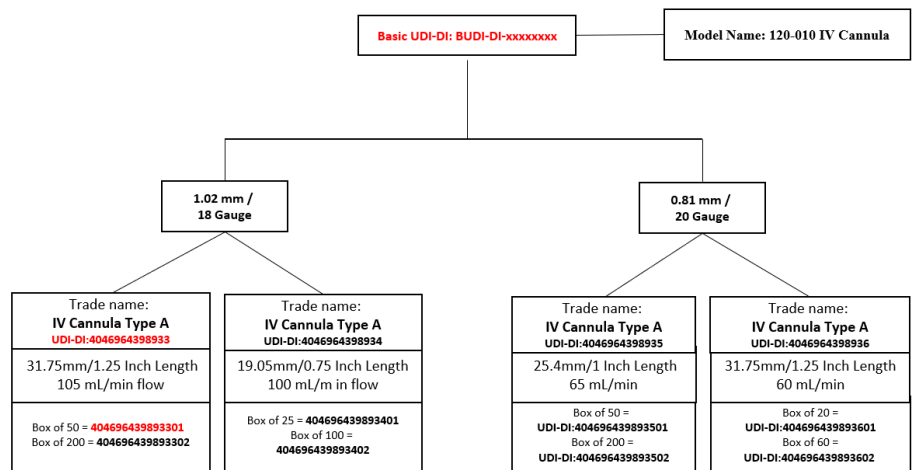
Basic UDI-DI: BUDI-DI-xxxxxxxx

Model Name: 120-010 IV Cannula

1.02 mm / 18 Gauge

0.81 mm / 20 Gauge

Trade name:
IV Cannula Type A
UDI-DI:4046964398933

31.75mm/1.25 Inch Length
105 mL/min flow

Box of 50 = 404696439893301
Box of 200 = 404696439893302

Trade name:
IV Cannula Type A
UDI-DI:4046964398934

19.05mm/0.75 Inch Length
100 mL/m in flow

Box of 25 = 404696439893401
Box of 100 = 404696439893402

Trade name:
IV Cannula Type A
UDI-DI:4046964398935

25.4mm/1 Inch Length
65 mL/min

Box of 50 =
UDI-DI:404696439893501
Box of 200 =
UDI-DI:404696439893502

Trade name:
IV Cannula Type A
UDI-DI:4046964398936

31.75mm/1.25 Inch Length
60 mL/min

Box of 20 =
UDI-DI:404696439893601
Box of 60 =
UDI-DI:404696439893602